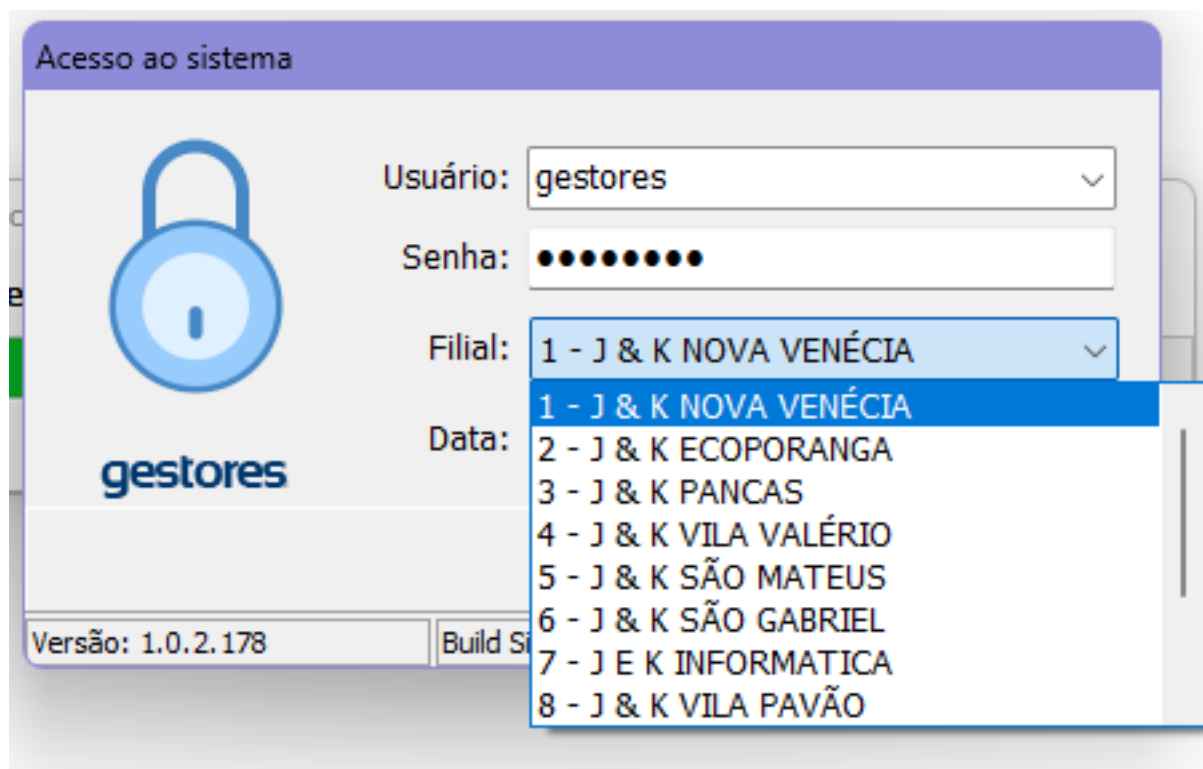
Acesso ao sistema

Usuário: gestores

Senha: ••••••••

Filial: 1 - J & K NOVA VENÉCIA

Data:

gestores

1 - J & K NOVA VENÉCIA
2 - J & K ECOPORANGA
3 - J & K PANCAS
4 - J & K VILA VALÉRIO
5 - J & K SÃO MATEUS
6 - J & K SÃO GABRIEL
7 - J E K INFORMATICA
8 - J & K VILA PAVÃO

Versão: 1.0.2.178

Build Si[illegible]